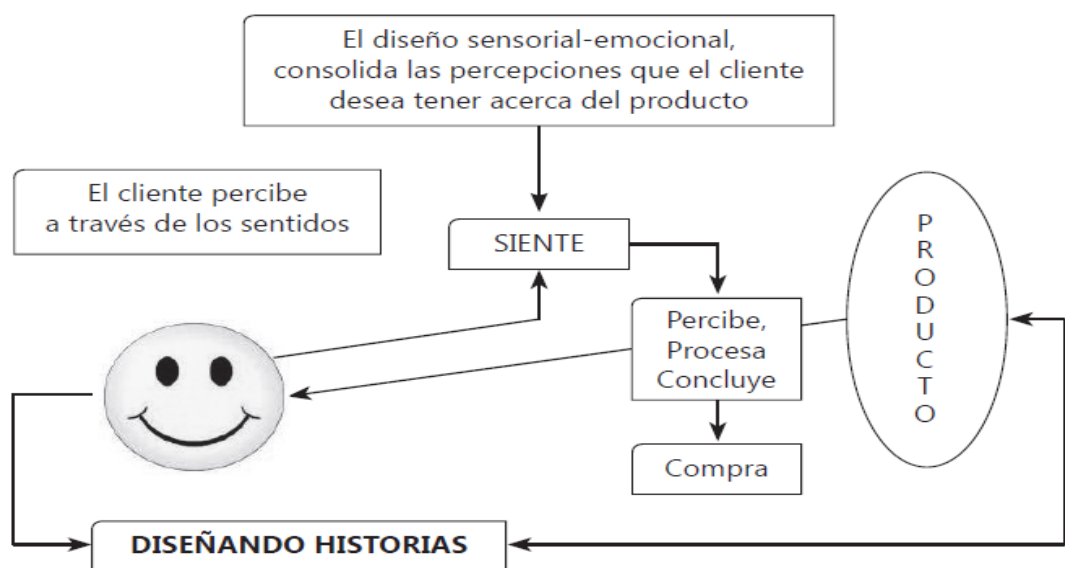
El diseño sensorial-emocional, consolida las percepciones que el cliente desea tener acerca del producto

El cliente percibe a través de los sentidos

SIENTE

P R O D U C T O

Percibe, Procesa Concluye

Compra

DISEÑANDO HISTORIAS